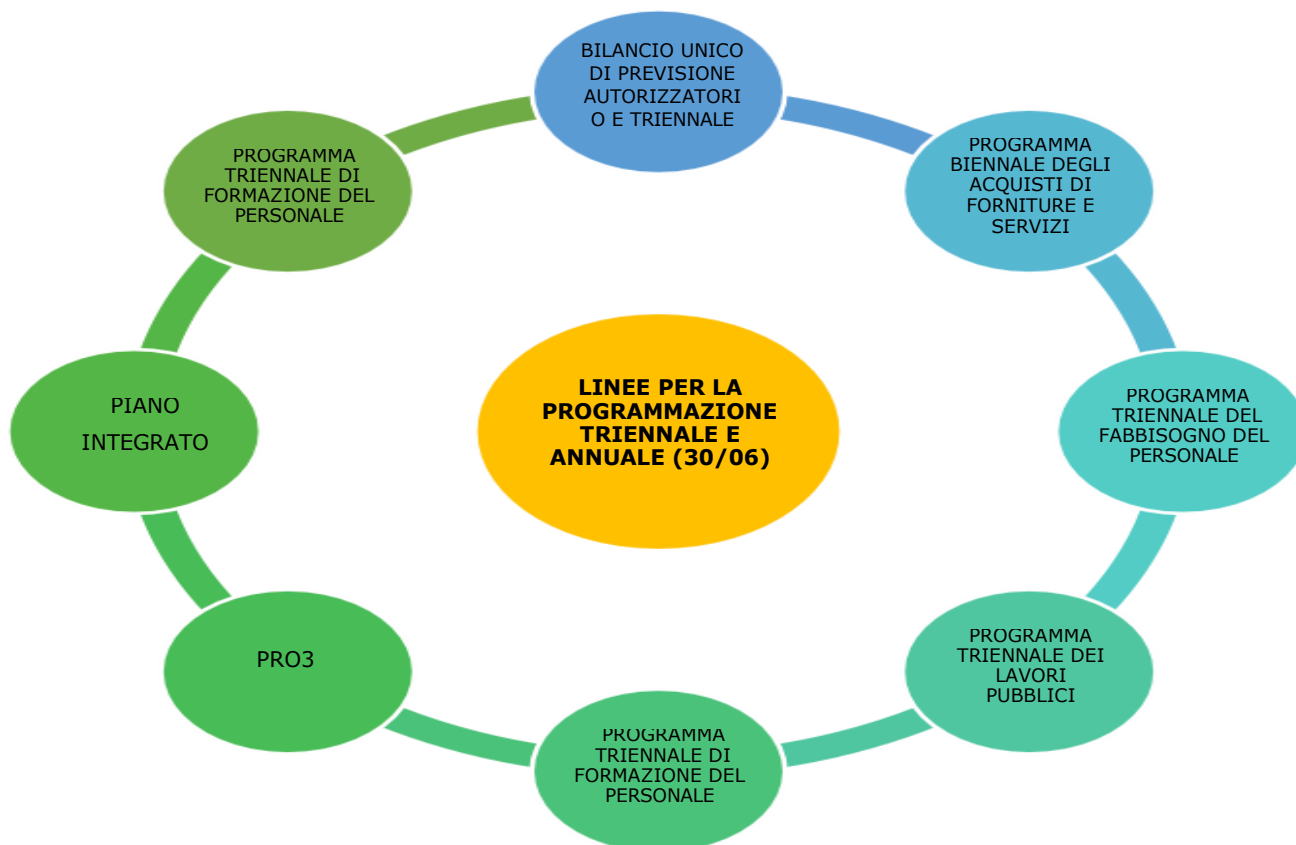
LINEE PER LA PROGRAMMAZIONE TRIENNALE E ANNUALE (30/06)

BILANCIO UNICO DI PREVISIONE AUTORIZZATORIO E TRIENNALE

PROGRAMMA BIENNALE DEGLI ACQUISTI DI FORNITURE E SERVIZI

PROGRAMMA TRIENNALE DEL FABBISOGNO DEL PERSONALE

PROGRAMMA TRIENNALE DEI LAVORI PUBBLICI

PROGRAMMA TRIENNALE DI FORMAZIONE DEL PERSONALE

PRO3

PIANO

INTEGRATO

PROGRAMMA TRIENNALE DI FORMAZIONE DEL PERSONALE